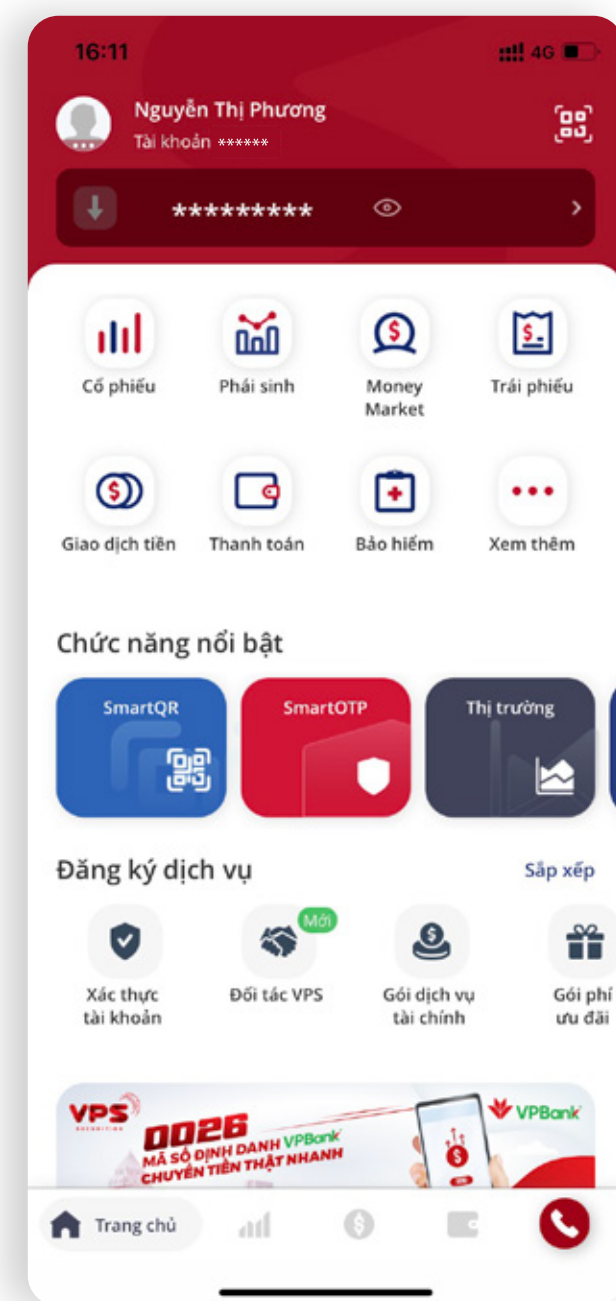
16:11

4G

Nguyễn Thị Phương
Tài khoản ******

*********

Cổ phiếu
Phái sinh
Money Market
Trái phiếu

Giao dịch tiền
Thanh toán
Bảo hiểm
Xem thêm

Chức năng nổi bật

SmartQR
SmartOTP
Thị trường

Đăng ký dịch vụ
Sắp xếp

Xác thực tài khoản
Mới
Đối tác VPS
Gói dịch vụ tài chính
Gói phí ưu đãi

VPS
0026
MÃ SỐ ĐỊNH DANH VPBank
CHUYỂN TIỀN THẬT NHANH
VPBank

Trang chủ